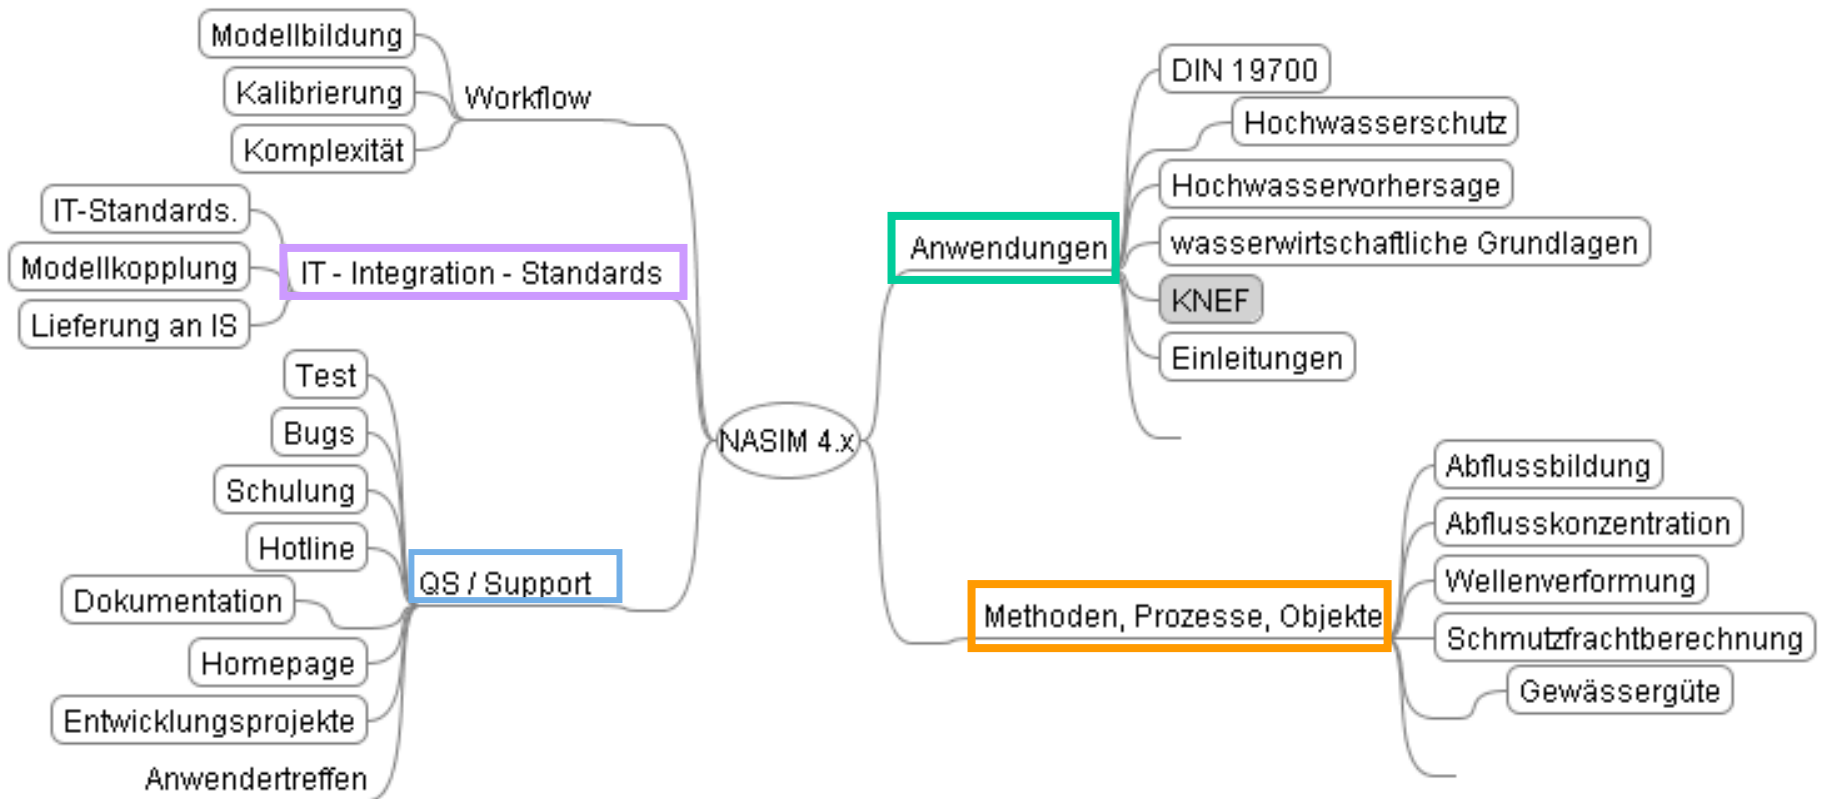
Modellbildung
Kalibrierung
Komplexität
Workflow
IT-Standards.
Modellkopplung
Lieferung an IS
IT - Integration - Standards
Test
Bugs
Schulung
Hotline
Dokumentation
Homepage
Entwicklungsprojekte
Anwendertreffen
QS / Support
NASIM 4.x
Anwendungen
DIN 19700
Hochwasserschutz
Hochwasservorhersage
wasserwirtschaftliche Grundlagen
KNEF
Einleitungen
Methoden, Prozesse, Objekte
Abflussbildung
Abflusskonzentration
Wellenverformung
Schmutzfrachtberechnung
Gewässergüte